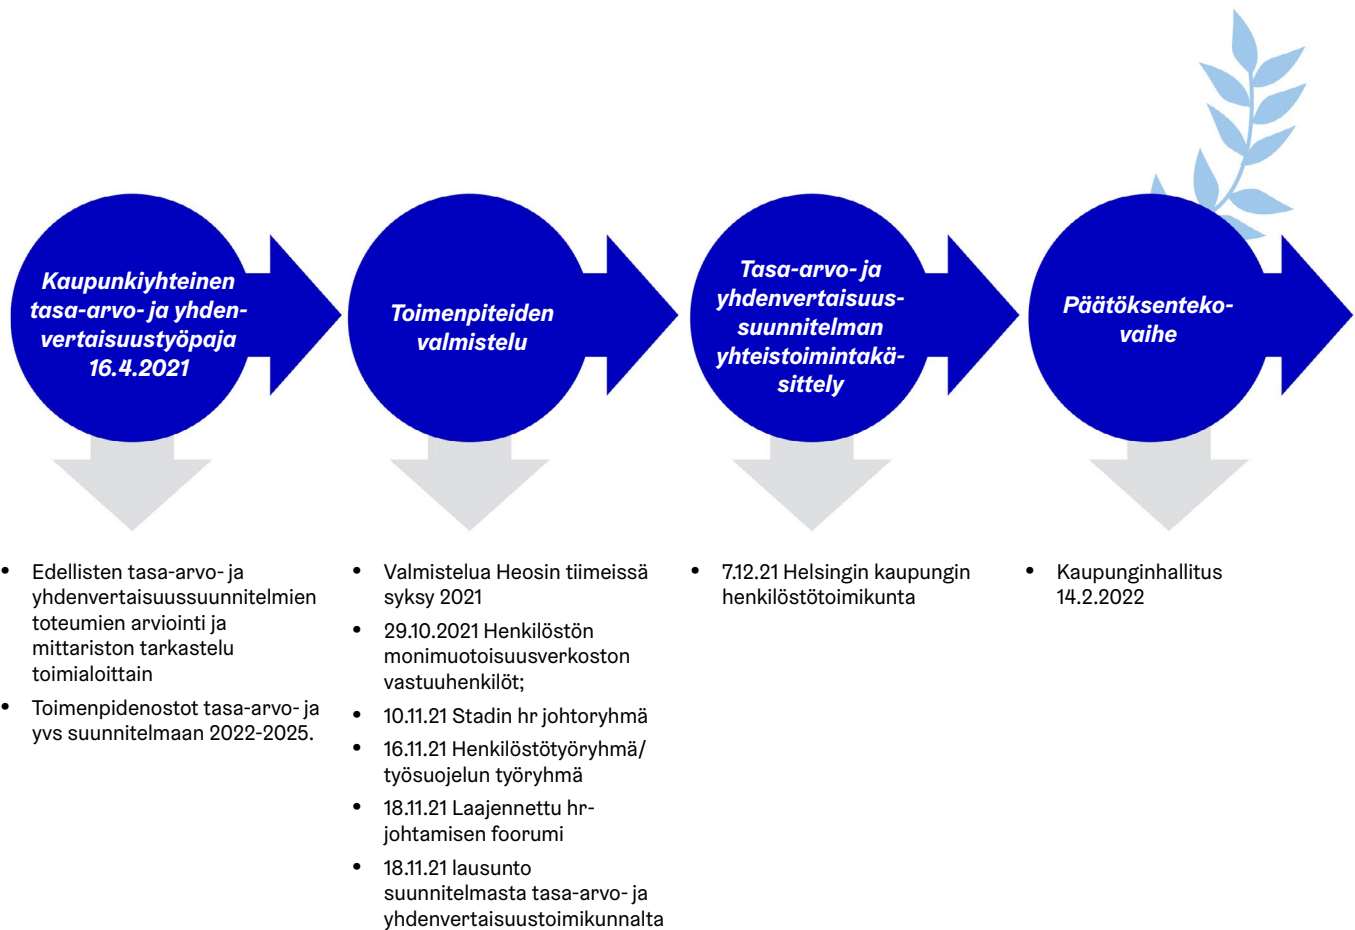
Kaupunkiyhteinen tasa-arvo- ja yhdenvertaisuustyöpaja 16.4.2021

Toimenpiteiden valmistelu

Tasa-arvo- ja yhdenvertaisuussuunnitelman yhteistoimintakäsittely

Päätöksentekovaihe

- Edellisten tasa-arvo- ja yhdenvertaisuussuunnitelmien toteumien arviointi ja mittariston tarkastelu toimialoittain
- Toimenpidenostot tasa-arvo- ja yvs suunnitelmaan 2022-2025.

- Valmistelua Heosin tiimeissä syksy 2021
- 29.10.2021 Henkilöstön monimuotoisuusverkoston vastuuhenkilöt;
- 10.11.21 Stadin hr johtoryhmä
- 16.11.21 Henkilöstötyöryhmä/ työsuojelun työryhmä
- 18.11.21 Laajennettu hr-johtamisen foorumi
- 18.11.21 lausunto suunnitelmasta tasa-arvo- ja yhdenvertaisuustoimikunnalta

- 7.12.21 Helsingin kaupungin henkilöstötoimikunta

- Kaupunginhallitus 14.2.2022